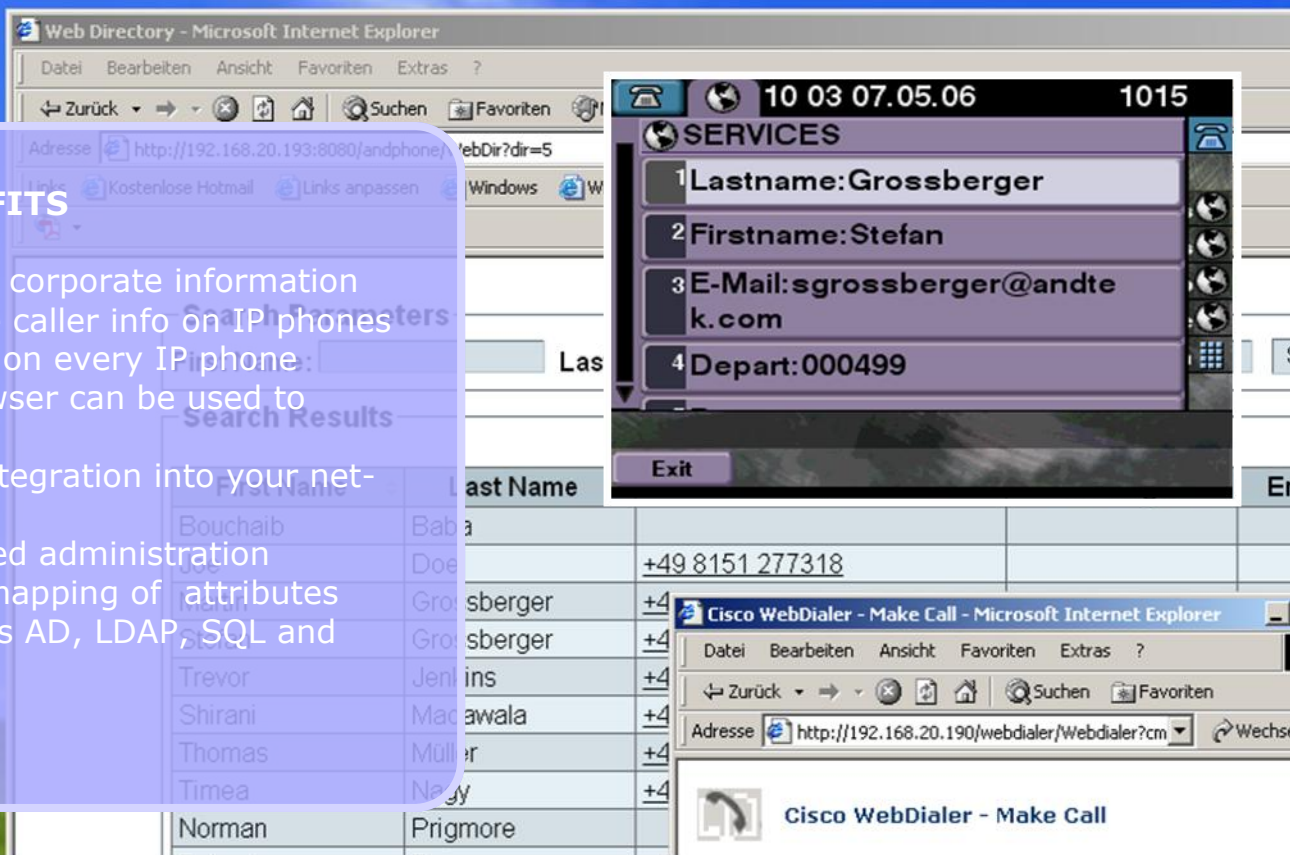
Web Directory - Microsoft Internet Explorer

Datei Bearbeiten Ansicht Favoriten Extras ?

Zurück Suchen Favoriten

Adresse http://192.168.20.193:8080/andphone/WebDir?dir=5

Links Kostenlose Hotmail Links anpassen Windows

FITS

corporate information
caller info on IP phones
on every IP phone
wser can be used to

tegration into your net-

ed administration
napping of attributes
s AD, LDAP, SQL and

Search Parameters

Las

Search Results

| First Name | Last Name | |
|---|---|---|
| Bouchaib | Baba | |
| Joe | Doe | +49 8151 277318 |
| Martin | Grossberger | +4 |
| Stefan | Grossberger | +4 |
| Trevor | Jenkins | +4 |
| Shirani | Madawala | +4 |
| Thomas | Müller | +4 |
| Timea | Nagy | +4 |
| Norman | Prigmore | |

10 03 07.05.06 1015

SERVICES

1 Lastname:Grossberger

2 Firstname:Stefan

3 E-Mail:sgrossberger@andtek.com

4 Depart:000499

Exit

Er

Cisco WebDialer - Make Call - Microsoft Internet Explorer

Datei Bearbeiten Ansicht Favoriten Extras ?

Zurück Suchen Favoriten

Adresse http://192.168.20.190/webdialer/Webdialer?cm Wechs

Cisco WebDialer - Make Call